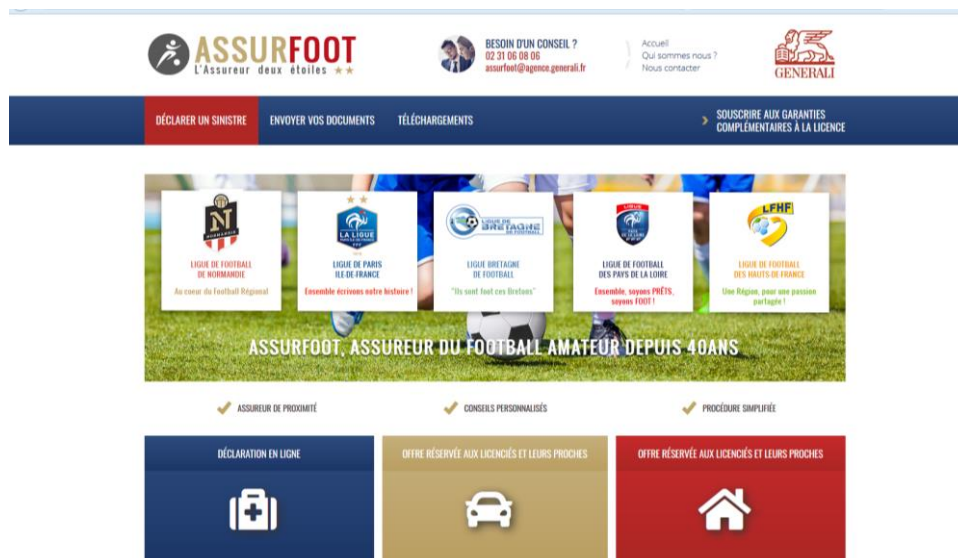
ASSURFOOT
L'Assureur deux étoiles ★★

BESOIN D'UN CONSEIL ?
02 31 06 08 06
assurfoot@agence.generali.fr

Accueil
Qui sommes nous ?
Nous contacter

GENERALI

DÉCLARER UN SINISTRE
ENVOYER VOS DOCUMENTS
TÉLÉCHARGEMENTS
SOUSCRIRE AUX GARANTIES COMPLÉMENTAIRES À LA LICENCE

N NORMANDIE
LIGUE DE FOOTBALL DE NORMANDIE
Au coeur du Football Régional

LA LIGUE
LIGUE DE PARIS ILE-DE-FRANCE
Ensemble écrivons notre histoire !

LIGUE DE BRETAGNE DE FOOTBALL
LIGUE BRETAGNE DE FOOTBALL
"Ils sont foot ces Bretons"

LIGUE DE FOOTBALL DES PAYS DE LA LOIRE
Ensemble, soyons PRÊTS, soyons FOOT !

LFHF
LIGUE DE FOOTBALL DES HAUTS-DE-FRANCE
Une Région, pour une passion partagée !

ASSURFOOT, ASSUREUR DU FOOTBALL AMATEUR DEPUIS 40ANS

ASSUREUR DE PROXIMITÉ
CONSEILS PERSONNALISÉS
PROCÉDURE SIMPLIFIÉE

DÉCLARATION EN LIGNE
OFFRE RÉSERVÉE AUX LICENCIÉS ET LEURS PROCHES
OFFRE RÉSERVÉE AUX LICENCIÉS ET LEURS PROCHES